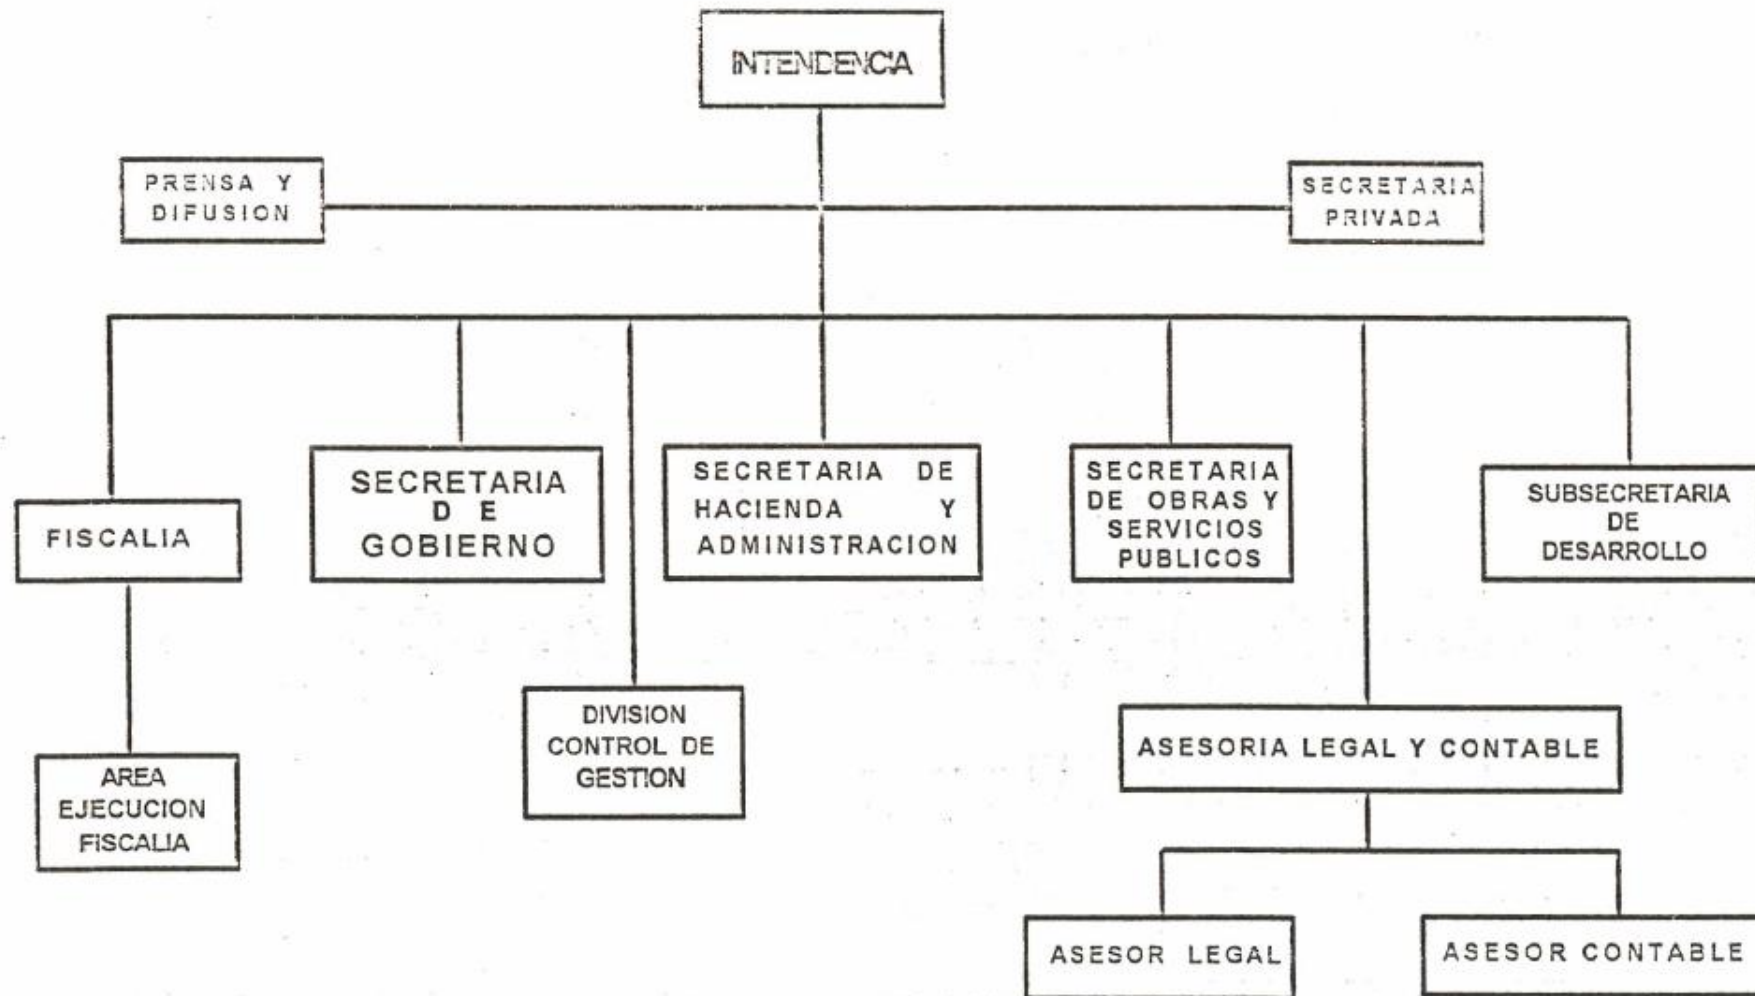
INTENDENCIA

PRENSA Y DIFUSION

SECRETARIA PRIVADA

FISCALIA

SECRETARIA DE GOBIERNO

SECRETARIA DE HACIENDA Y ADMINISTRACION

SECRETARIA DE OBRAS Y SERVICIOS PUBLICOS

SUBSECRETARIA DE DESARROLLO

AREA EJECUCION FISCALIA

DIVISION CONTROL DE GESTION

ASESORIA LEGAL Y CONTABLE

ASESOR LEGAL

ASESOR CONTABLE